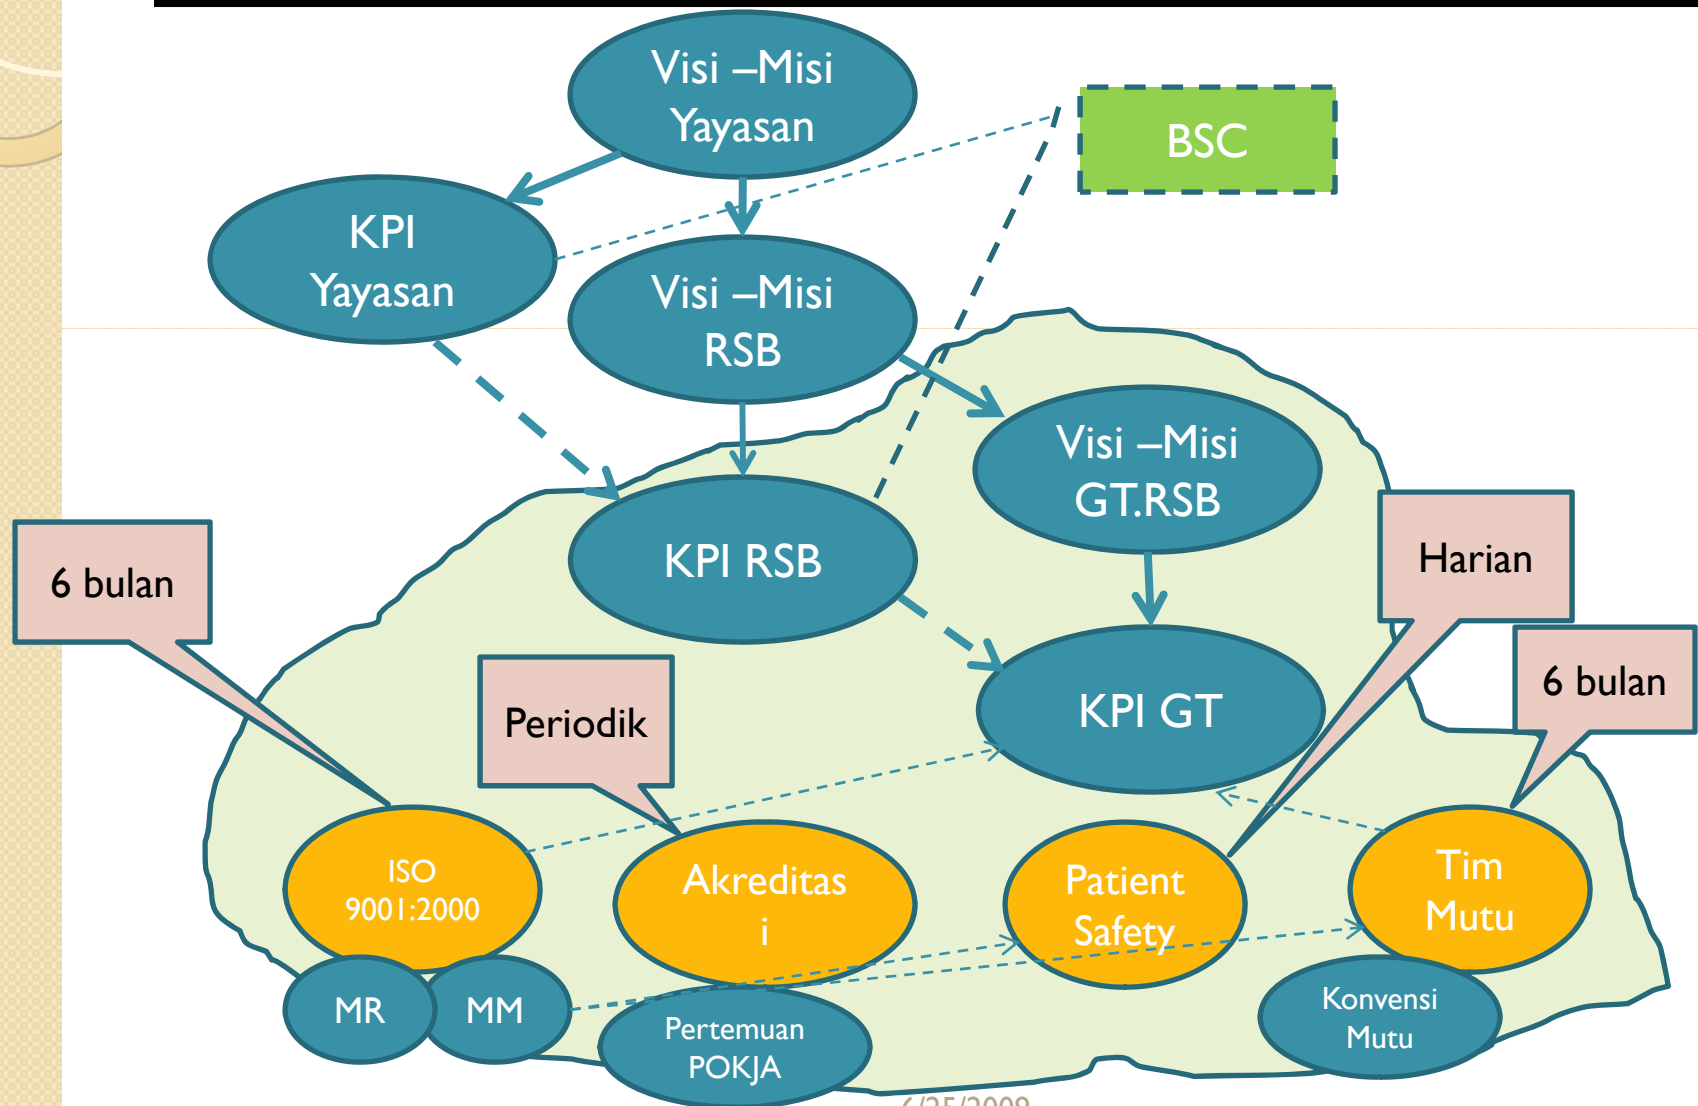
Visi –Misi Yayasan

BSC

KPI Yayasan

Visi –Misi RSB

Visi –Misi GT.RSB

KPI RSB

6 bulan

Harian

KPI GT

6 bulan

Periodik

ISO 9001:2000

Akreditas i

Patient Safety

Tim Mutu

MR

MM

Pertemuan POKJA

Konvensi Mutu

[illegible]